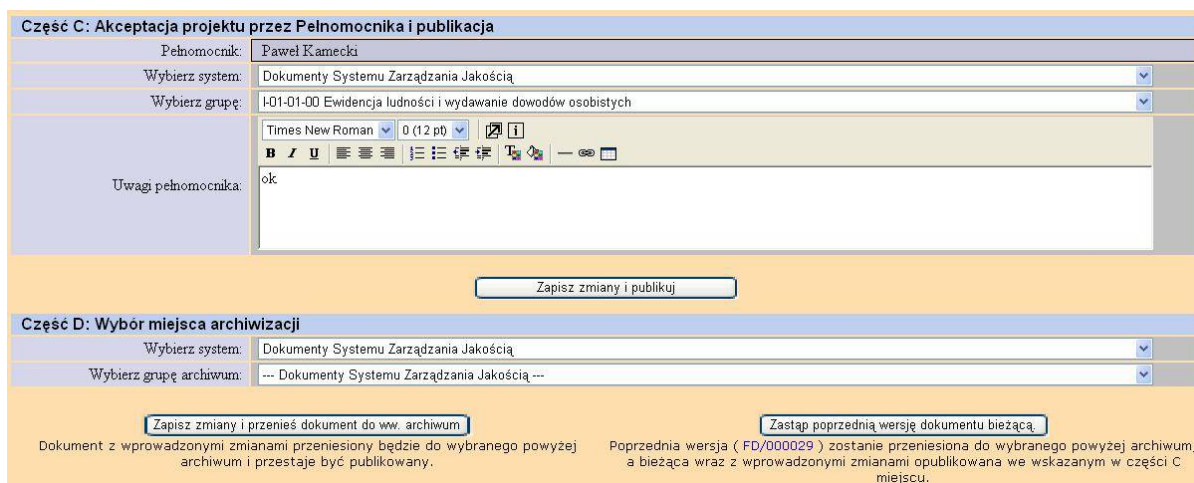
Część C: Akceptacja projektu przez Pełnomocnika i publikacja

Pełnomocnik: Paweł Kamecki

Wybierz system: Dokumenty Systemu Zarządzania Jakością

Wybierz grupę: I-01-01-00 Ewidencja ludności i wydawanie dowodów osobistych

Uwagi pełnomocnika: Times New Roman 0 (12 pt) B I U ok

Zapisz zmiany i publikuj

Część D: Wybór miejsca archiwizacji

Wybierz system: Dokumenty Systemu Zarządzania Jakością

Wybierz grupę archiwum: --- Dokumenty Systemu Zarządzania Jakością ---

Zapisz zmiany i przenieś dokument do ww. archiwum

Dokument z wprowadzonymi zmianami przeniesiony będzie do wybranego powyżej archiwum i przestaje być publikowany.

Zastąp poprzednią wersję dokumentu bieżącą

Poprzednia wersja ( FD/000029 ) zostanie przeniesiona do wybranego powyżej archiwum, a bieżąca wraz z wprowadzonymi zmianami opublikowana we wskazanym w części C miejscu.